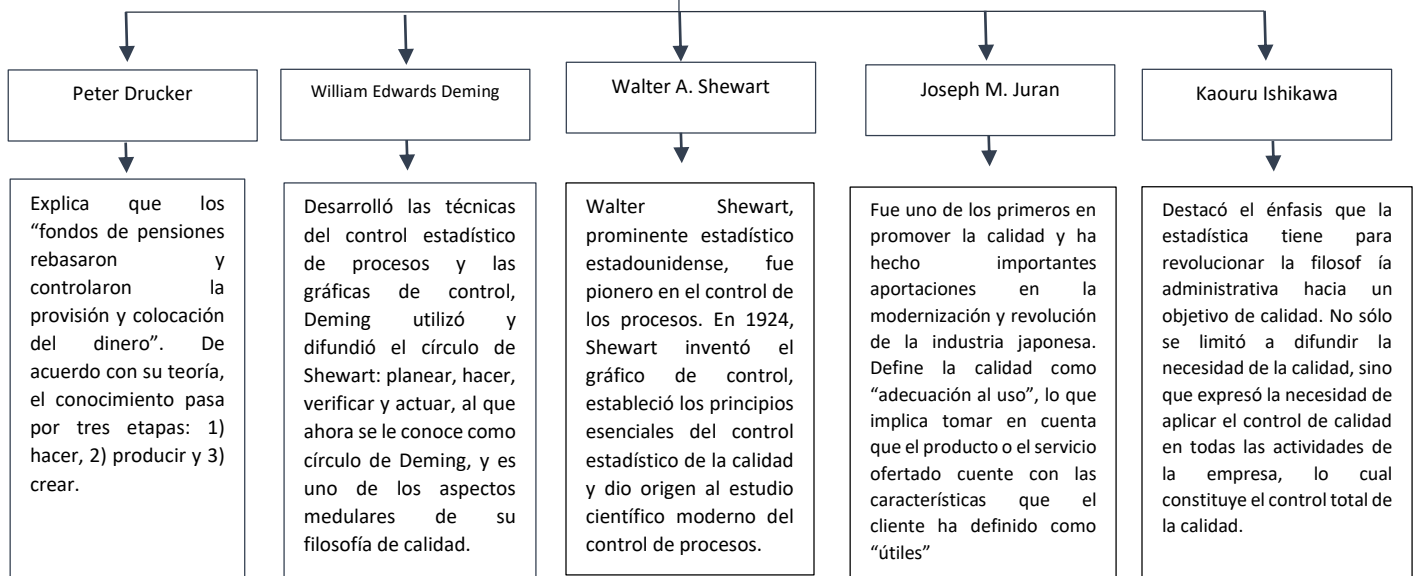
Peter Drucker

Explica que los "fondos de pensiones rebasaron y controlaron la provisión y colocación del dinero". De acuerdo con su teoría, el conocimiento pasa por tres etapas: 1) hacer, 2) producir y 3) crear.

William Edwards Deming

Desarrolló las técnicas del control estadístico de procesos y las gráficas de control, Deming utilizó y difundió el círculo de Shewart: planear, hacer, verificar y actuar, al que ahora se le conoce como círculo de Deming, y es uno de los aspectos medulares de su filosofía de calidad.

Walter A. Shewart

Walter Shewart, prominente estadístico estadounidense, fue pionero en el control de los procesos. En 1924, Shewart inventó el gráfico de control, estableció los principios esenciales del control estadístico de la calidad y dio origen al estudio científico moderno del control de procesos.

Joseph M. Juran

Fue uno de los primeros en promover la calidad y ha hecho importantes aportaciones en la modernización y revolución de la industria japonesa. Define la calidad como "adecuación al uso", lo que implica tomar en cuenta que el producto o el servicio ofertado cuente con las características que el cliente ha definido como "útiles"

Kaouru Ishikawa

Destacó el énfasis que la estadística tiene para revolucionar la filosof ía administrativa hacia un objetivo de calidad. No sólo se limitó a difundir la necesidad de la calidad, sino que expresó la necesidad de aplicar el control de calidad en todas las actividades de la empresa, lo cual constituye el control total de la calidad.